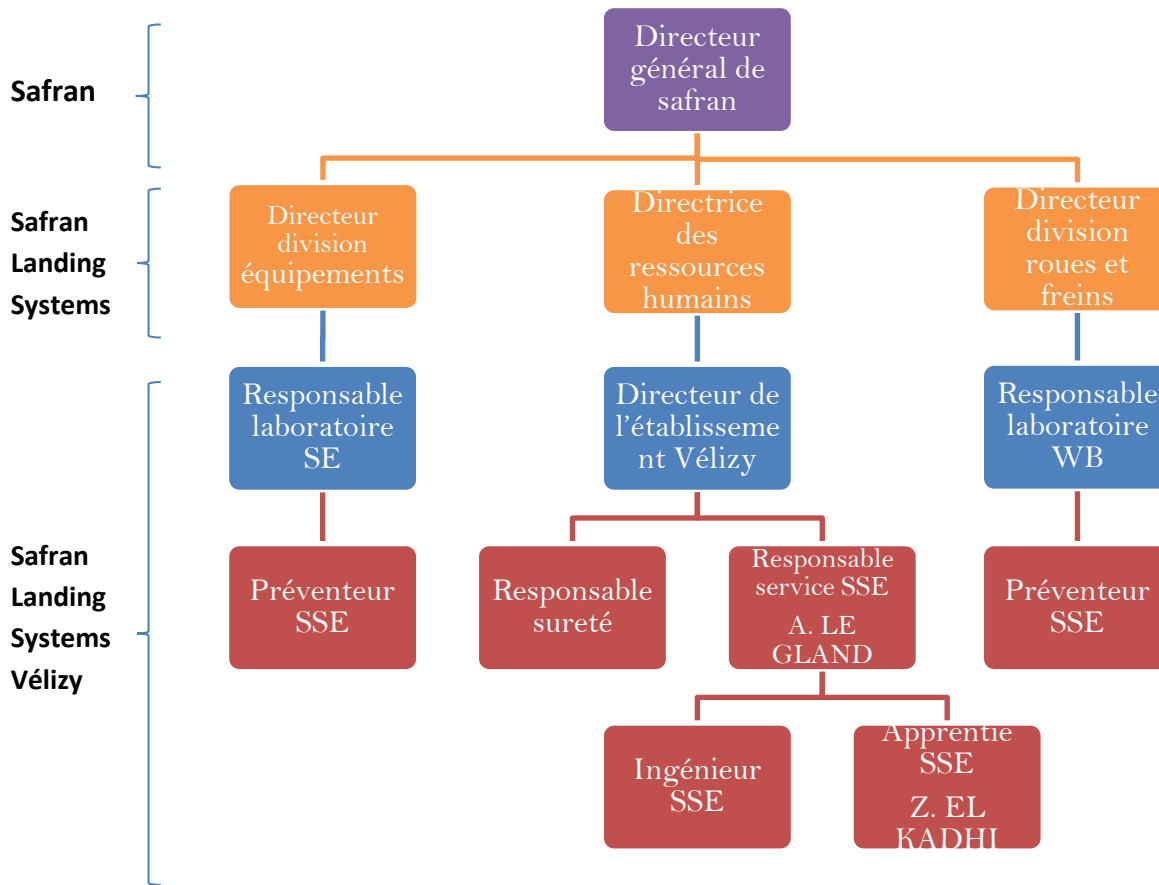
Safran

Safran Landing Systems

Safran Landing Systems Vélizy

Directeur général de safran

Directeur division équipements

Directrice des ressources humains

Directeur division roues et freins

Responsable laboratoire SE

Directeur de l'établissement Vélizy

Responsable laboratoire WB

Préventeur SSE

Responsable sureté

Responsable service SSE
A. LE GLAND

Préventeur SSE

Ingénieur SSE

Apprentie SSE
Z. EL KADHI